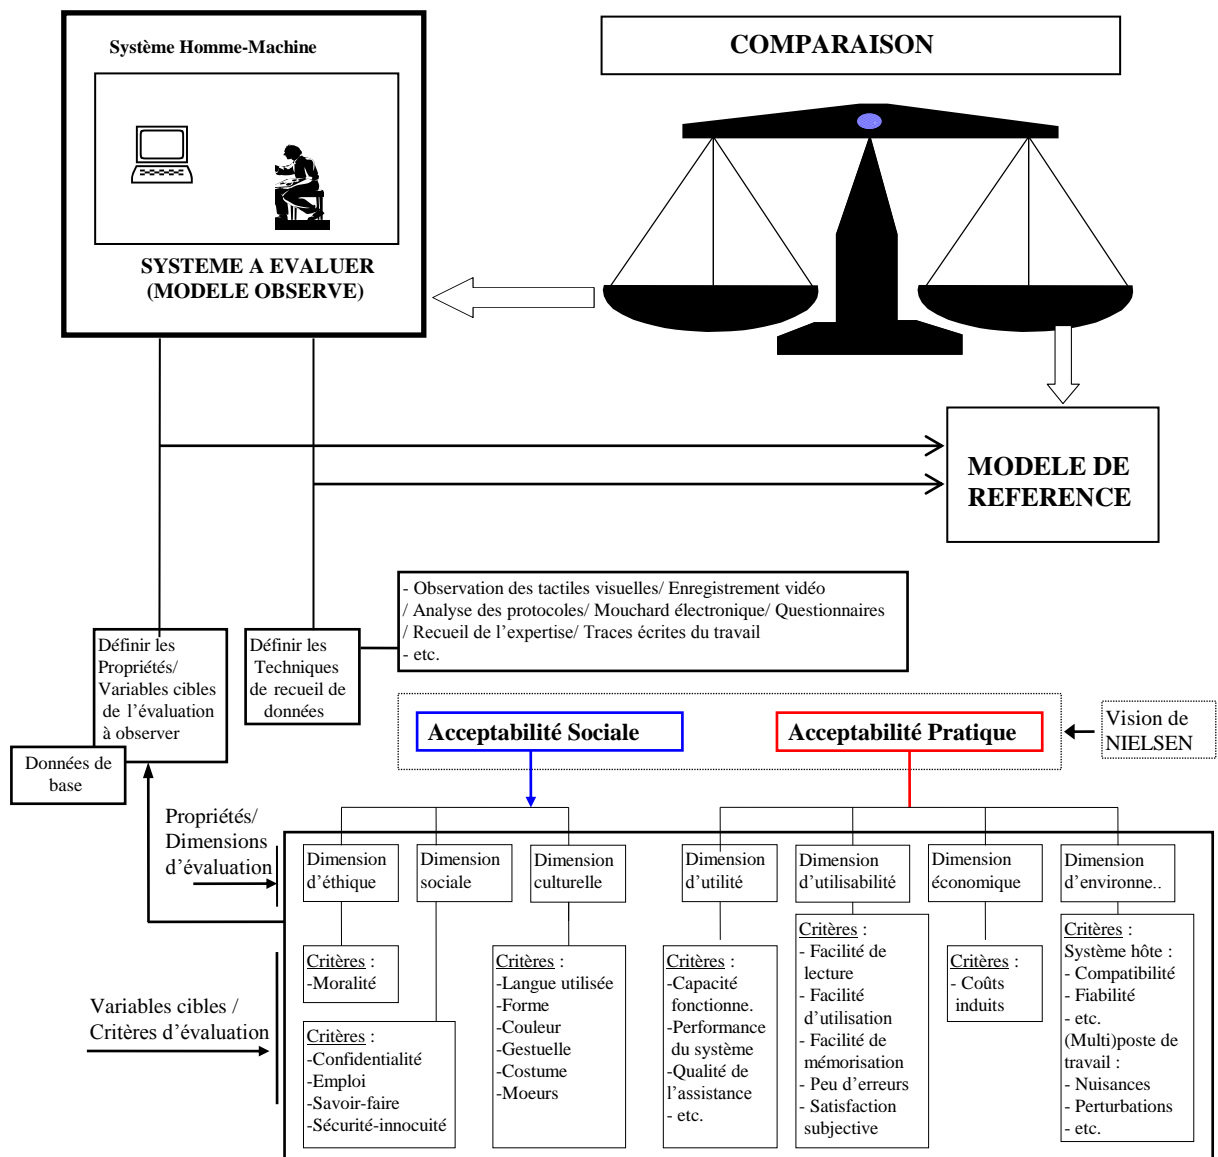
Système Homme-Machine

SYSTEME A EVALUER
(MODELE OBSERVE)

COMPARAISON

MODELE DE
REFERENCE

- Observation des tactiles visuelles/ Enregistrement vidéo
/ Analyse des protocoles/ Mouchard électronique/ Questionnaires
/ Recueil de l'expertise/ Traces écrites du travail
- etc.

Définir les Propriétés/ Variables cibles de l'évaluation à observer

Définir les Techniques de recueil de données

Données de base

Acceptabilité Sociale

Acceptabilité Pratique

Vision de NIELSEN

Propriétés/ Dimensions d'évaluation

Variables cibles / Critères d'évaluation

Dimension d'éthique

Dimension sociale

Dimension culturelle

Dimension d'utilité

Dimension d'utilisabilité

Dimension économique

Dimension d'environne..

Critères :
-Moralité

Critères :
-Confidentialité
-Emploi
-Savoir-faire
-Sécurité-innocuité

Critères :
-Langue utilisée
-Forme
-Couleur
-Gestuelle
-Costume
-Moeurs

Critères :
-Capacité fonctionne.
-Performance du système
-Qualité de l'assistance
- etc.

Critères :
- Facilité de lecture
- Facilité d'utilisation
- Facilité de mémorisation
- Peu d'erreurs
- Satisfaction subjective

Critères :
- Coûts induits

Critères :
Système hôte :
- Compatibilité
- Fiabilité
- etc.
(Multi)poste de travail :
- Nuisances
- Perturbations
- etc.